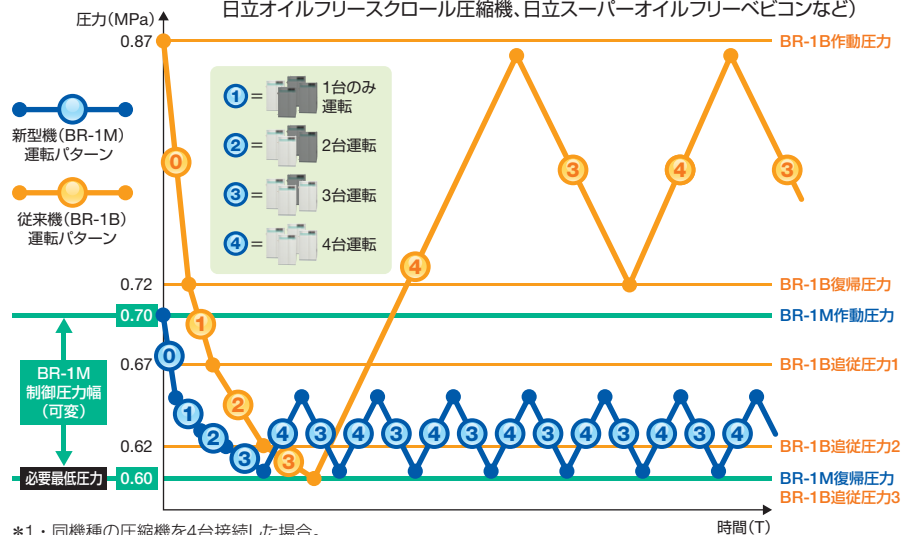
日立オイルフリースクロール圧縮機、日立スーパーオイルフリーベビコンなど)

圧力(MPa)

0.87
0.72
0.70
0.67
0.62
0.60

新型機(BR-1M)運転パターン

従来機(BR-1B)運転パターン

1 = 1台のみ運転
2 = 2台運転
3 = 3台運転
4 = 4台運転

BR-1M 制御圧力幅 (可変)

必要最低圧力

BR-1B作動圧力
BR-1B復帰圧力
BR-1M作動圧力
BR-1B追従圧力1
BR-1B追従圧力2
BR-1M復帰圧力
BR-1B追従圧力3

0 1 2 3 4 3 4 3 4

0 1 2 3 4 3 4 3 4 3 4 3 4 3 4 3 4 3 4 3 4

時間(T)

*1：同機種の圧縮機を4台接続した場合。